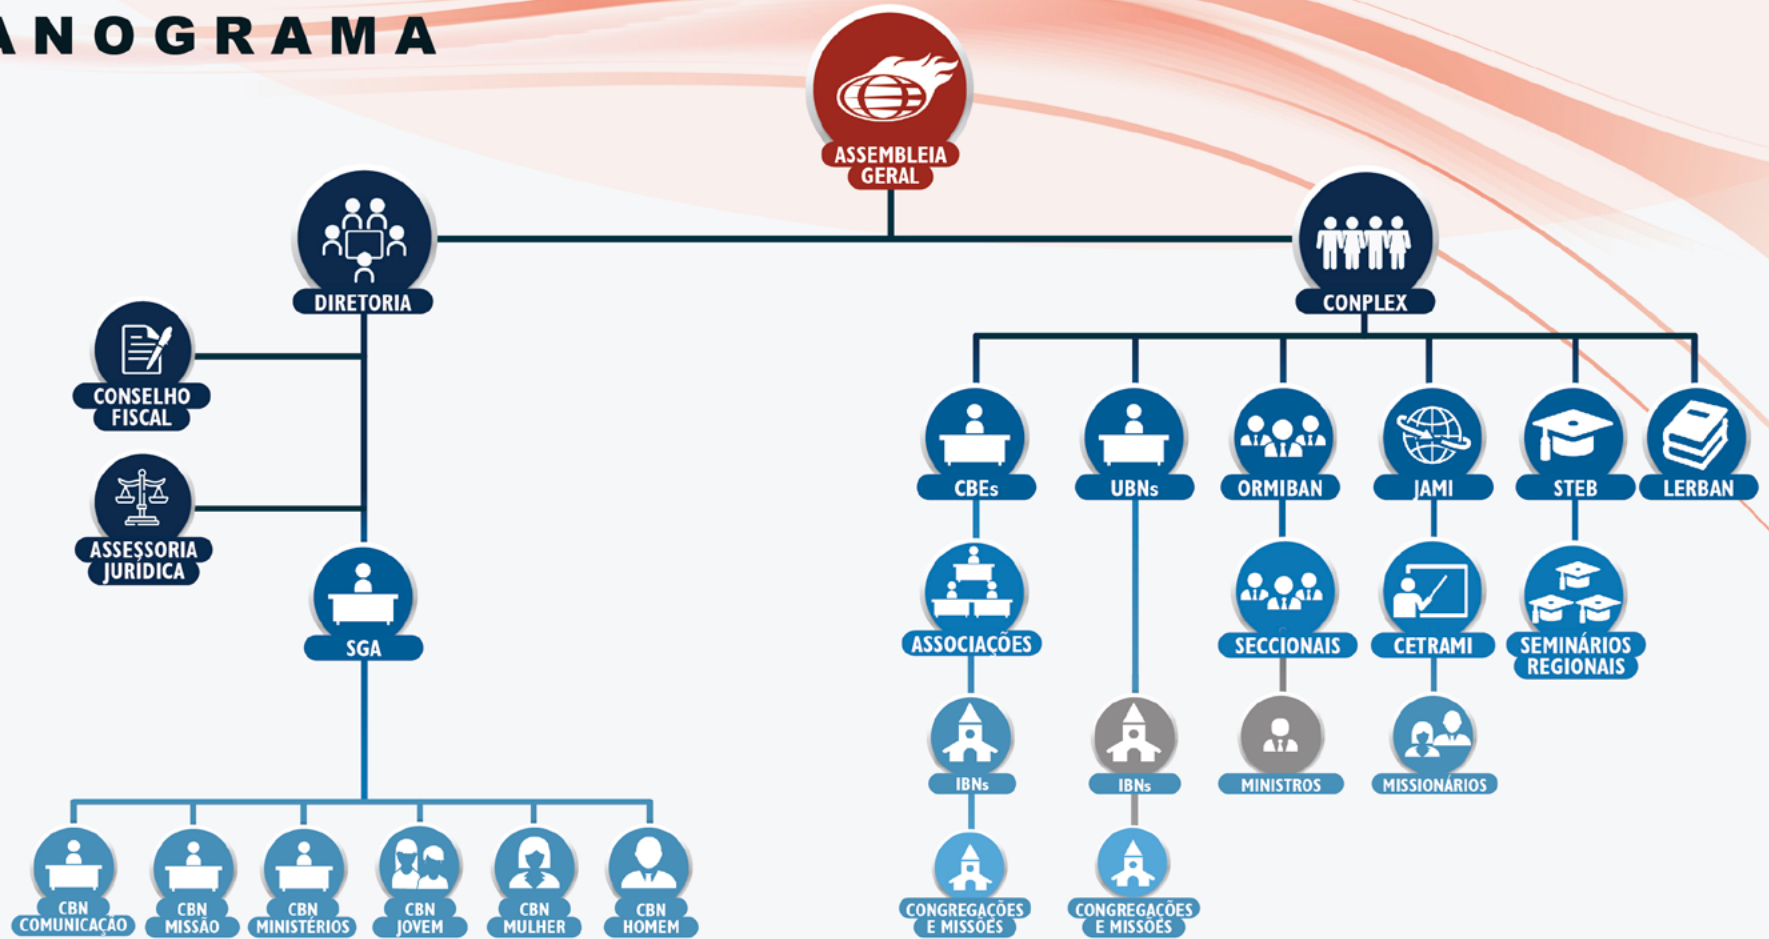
ANOGRAMA

ASSEMBLEIA GERAL

DIRETORIA

CONPLEX

CONSELHO FISCAL

ASSESSORIA JURÍDICA

SGA

CBN COMUNICAÇÃO

CBN MISSÃO

CBN MINISTÉRIOS

CBN JOVEM

CBN MULHER

CBN HOMEM

CBEs

ASSOCIAÇÕES

IBNs

CONGREGAÇÕES E MISSÕES

UBNs

IBNs

CONGREGAÇÕES E MISSÕES

ORMIBAN

SECCIONAIS

MINISTROS

JAMI

CETRAMI

MISSIONÁRIOS

STEB

SEMINÁRIOS REGIONAIS

LERBAN